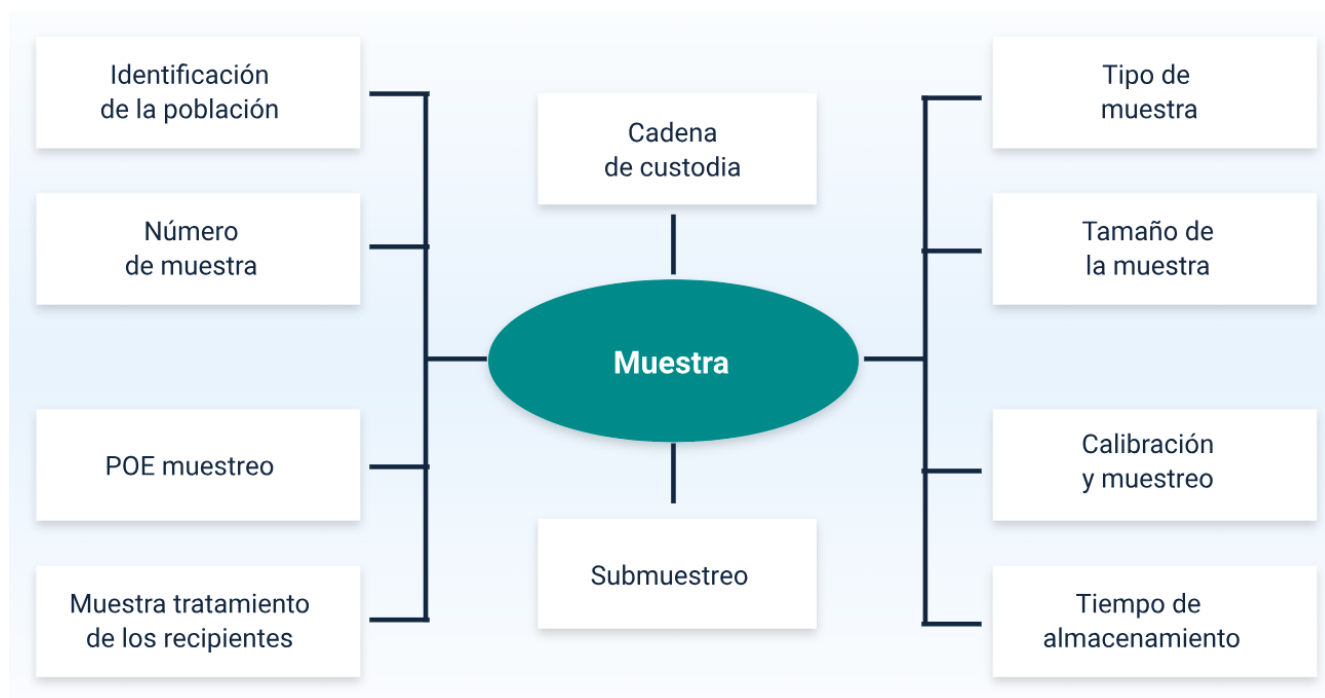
Identificación de la población

Número de muestra

POE muestreo

Muestra tratamiento de los recipientes

Cadena de custodia

Muestra

Submuestreo

Tipo de muestra

Tamaño de la muestra

Calibración y muestreo

Tiempo de almacenamiento